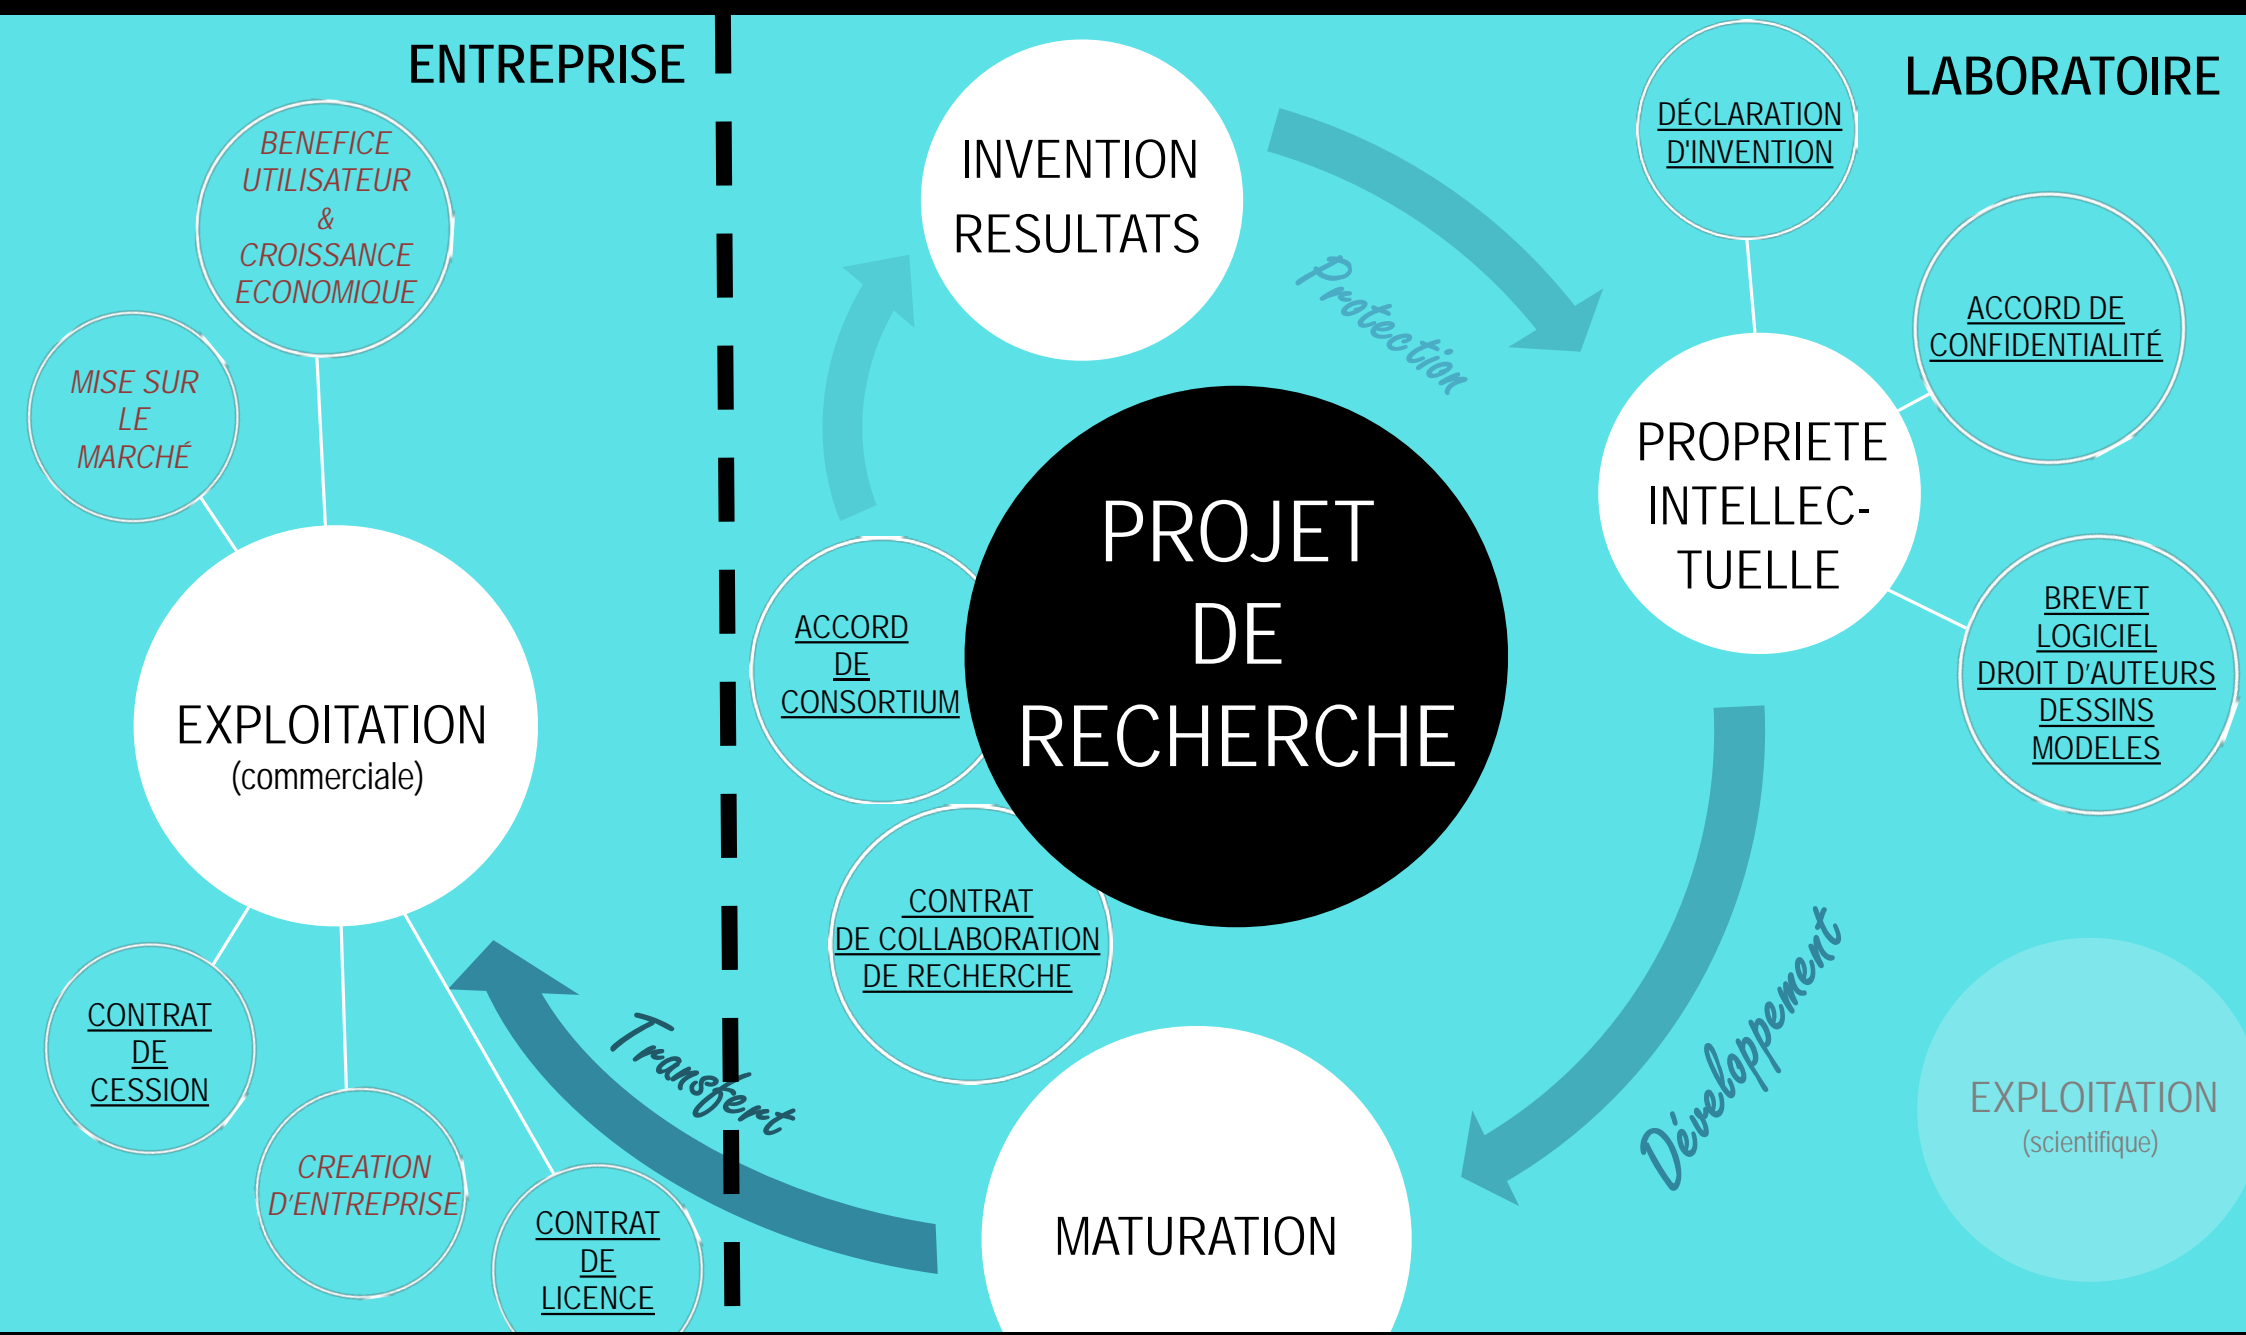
ENTREPRISE

LABORATOIRE

BENEFICE UTILISATEUR & CROISSANCE ECONOMIQUE

MISE SUR LE MARCHÉ

EXPLOITATION
(commerciale)

CONTRAT DE CESSION

CREATION D'ENTREPRISE

CONTRAT DE LICENCE

Transfert

INVENTION RESULTATS

Protection

ACCORD DE CONSORTIUM

PROJET DE RECHERCHE

CONTRAT DE COLLABORATION DE RECHERCHE

MATURATION

DÉCLARATION D'INVENTION

ACCORD DE CONFIDENTIALITÉ

PROPRIETE INTELLECTUELLE

BREVET
LOGICIEL
DROIT D'AUTEURS
DESSINS
MODELES

Développement

EXPLOITATION
(scientifique)